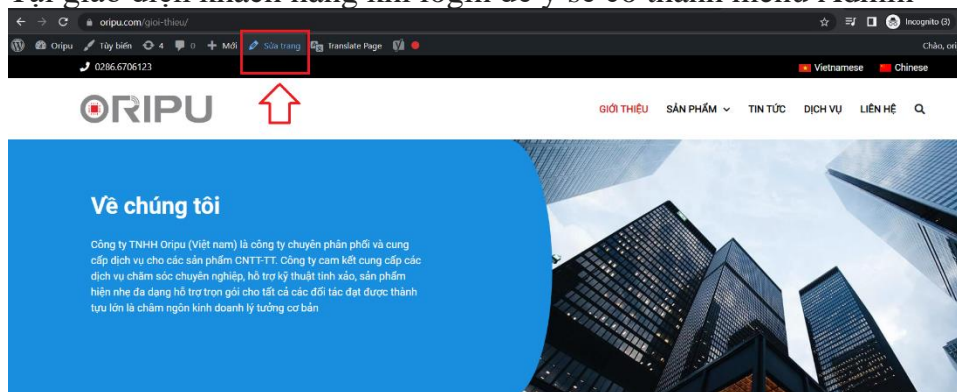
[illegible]

oripu.com/gioi-thieu/

Incognito (3)

Oripu Tùy biến 4 0 Mới Sửa trang Translate Page

Chào, ori

0286.6706123

Vietnamese Chinese

ORIPU

GIỚI THIỆU SẢN PHẨM TIN TỨC DỊCH VỤ LIÊN HỆ

Về chúng tôi

Công ty TNHH Oripu (Việt nam) là công ty chuyên phân phối và cung cấp dịch vụ cho các sản phẩm CNTT-TT. Công ty cam kết cung cấp các dịch vụ chăm sóc chuyên nghiệp, hỗ trợ kỹ thuật tinh xảo, sản phẩm hiện nhẹ đa dạng hỗ trợ trọn gói cho tất cả các đối tác đạt được thành tựu lớn là châm ngôn kinh doanh lý tưởng cơ bản